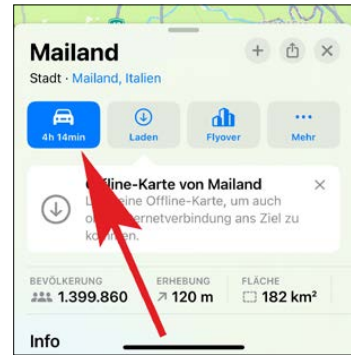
Mailand

Stadt · Mailand, Italien

4h 14min

Laden

Flyover

Mehr

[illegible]ffline-Karte von Mailand

L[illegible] eine Offline-Karte, um auch o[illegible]ernetverbindung ans Ziel zu ko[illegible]en.

BEVÖLKERUNG
1.399.860

ERHEBUNG
120 m

FLÄCHE
182 km²

Info